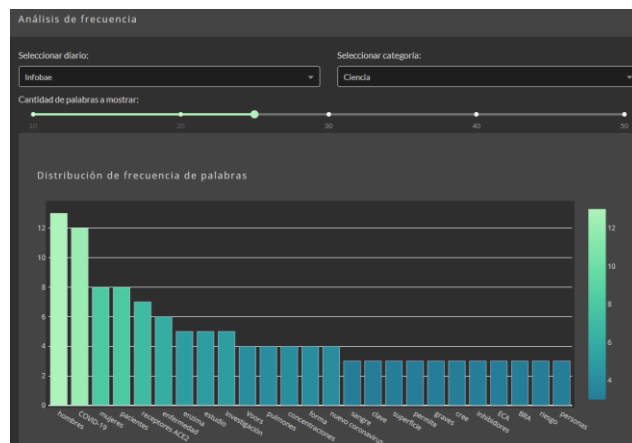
Análisis de frecuencia

Seleccionar diario:

Infobae

Seleccionar categoría:

Ciencia

Cantidad de palabras a mostrar:

10
20
30
40
50

Distribución de frecuencia de palabras

12
10
8
6
4
2
0

hombres
COVID-19
mujeres
pacientes
receptores ACE2
enfermedad
enzima
estudio
investigación
virus
pulmones
concentraciones
forma
nuevo coronavirus
sangre
clave
superficie
permite
graves
cree
inhibidores
ECA
BRA
riesgo
personas

12
10
8
6
4